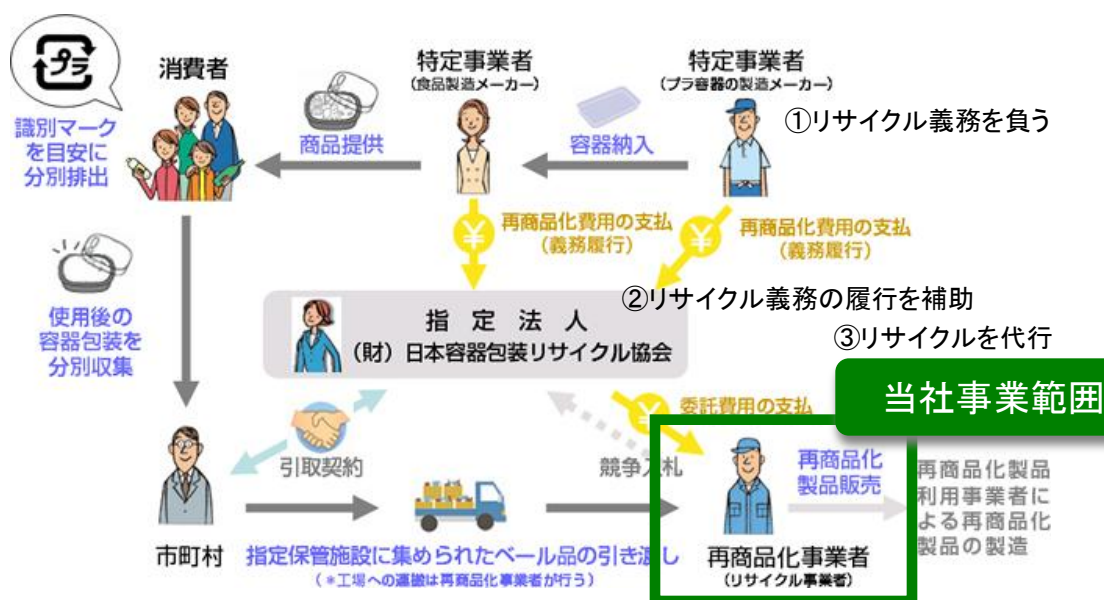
プラ

消費者

識別マークを目安に分別排出

商品提供

特定事業者
（食品製造メーカー）

特定事業者
（プラ容器の製造メーカー）

容器納入

①リサイクル義務を負う

再商品化費用の支払
（義務履行）

再商品化費用の支払
（義務履行）

②リサイクル義務の履行を補助

使用後の容器包装を分別収集

指定法人
（財）日本容器包装リサイクル協会

③リサイクルを代行

当社事業範囲

委託費用の支払

引取契約

競争入札

再商品化製品販売

再商品化製品利用事業者による再商品化製品の製造

市町村

指定保管施設に集められたベール品の引き渡し
（＊工場への運搬は再商品化事業者が行う）

再商品化事業者
（リサイクル事業者）